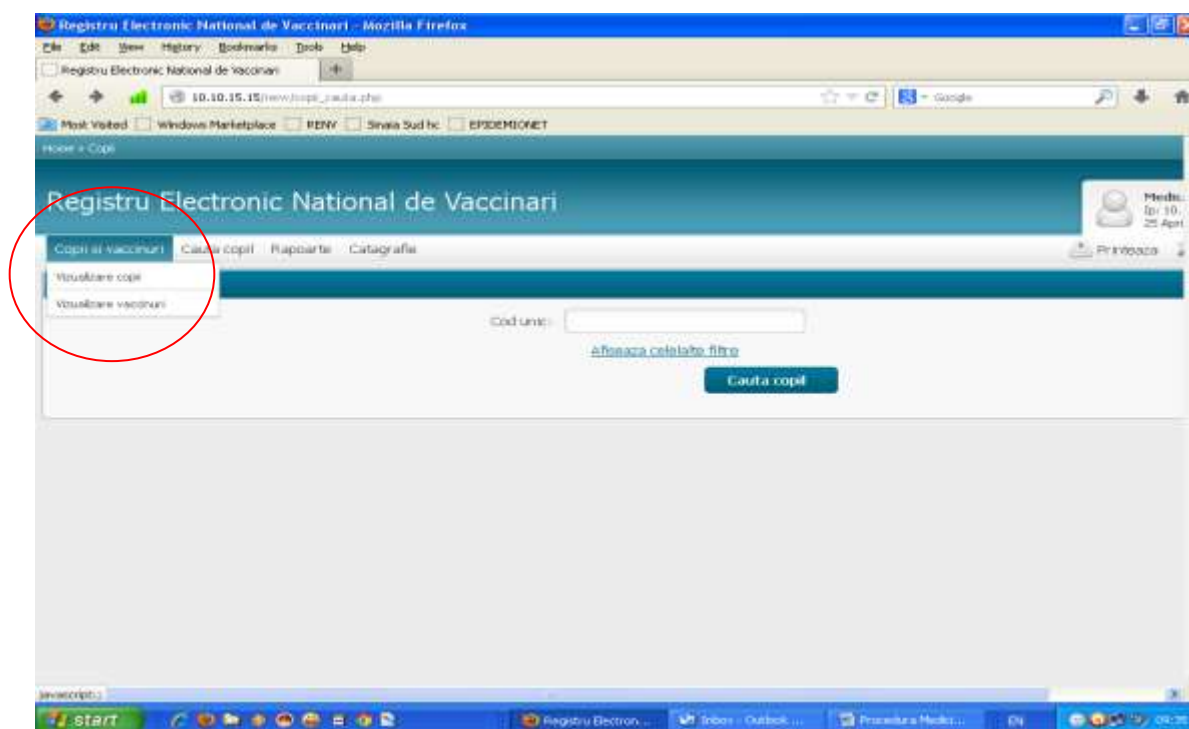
Registru Electronic National de Vaccinari - Mozilla Firefox

File Edit View History Bookmarks Tools Help

Registru Electronic National de Vaccinari

10.10.15.15/new/copii_cauta.php

Google

Most Visited Windows Marketplace RENV Sinaia Sud hc EPIDEMIONET

Home » Copii

Registru Electronic National de Vaccinari

Medic
Ip: 10.
25 Apri

Copii si vaccinuri Cauta copil Rapoarte Catagrafie

Printeaza

Vizualizare copii

Vizualizare vaccinuri

Cod unic:

Afiseaza celelalte filtre

Cauta copil

javascript:;

start

Registru Electron...

Inbox - Outlook ...

Procedura Medic...

EN

09:3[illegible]